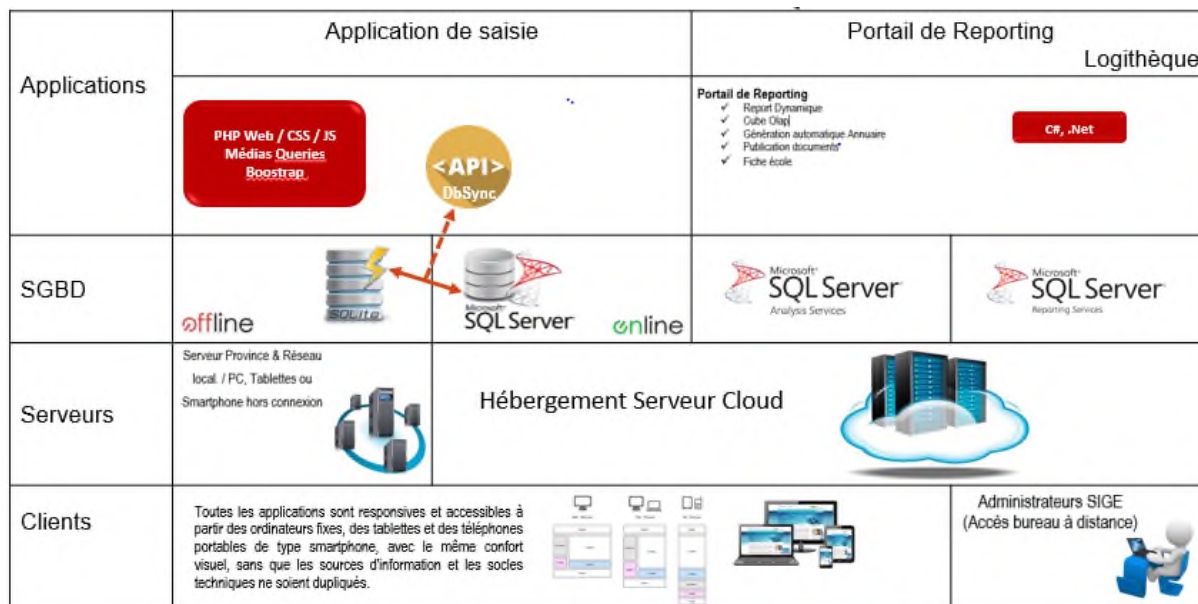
| | Application de saisie | | Portail de Reporting Logithèque | |
|---|---|---|---|---|
| Applications | PHP Web / CSS / JS Médias Queries Boostrap | <API> DbSync | Portail de Reporting ✓ Report Dynamique ✓ Cube Olap ✓ Génération automatique Annuaire ✓ Publication documents ✓ Fiche école | C#, .Net |
| SGBD | SQLite offline | Microsoft SQL Server online | Microsoft SQL Server Analysis Services | Microsoft SQL Server Reporting Services |
| Serveurs | Serveur Province & Réseau local. / PC, Tablettes ou Smartphone hors connexion | Hébergement Serveur Cloud | | |
| Clients | Toutes les applications sont responsives et accessibles à partir des ordinateurs fixes, des tablettes et des téléphones portables de type smartphone, avec le même confort visuel, sans que les sources d'information et les socles techniques ne soient dupliqués. | | | Administrateurs SIGE (Accès bureau à distance) |